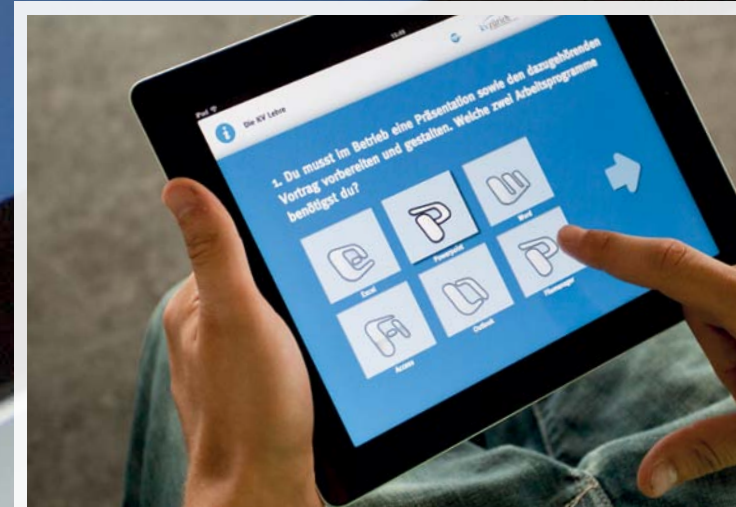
iPad
13:45
Die KV Lehre
kv zürich

1. Du musst im Betrieb eine Präsentation sowie den dazugehörenden Vortrag vorbereiten und gestalten. Welche zwei Arbeitsprogramme benötigst du?

Excel
Powerpoint
Word
Access
Outlook
Filemanager